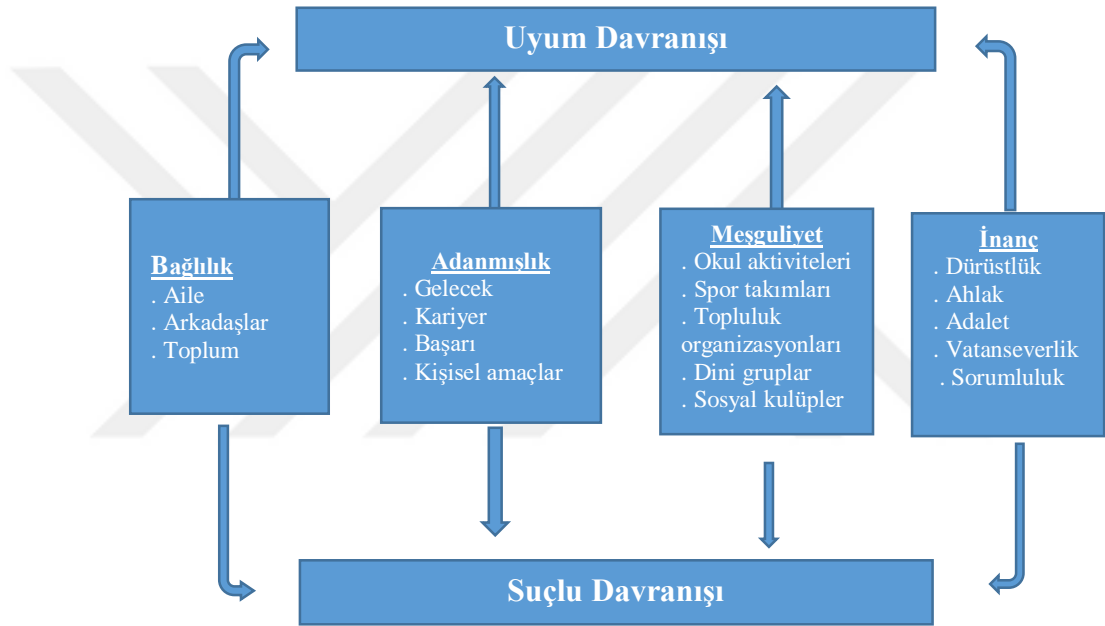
Uyum Davranışı

Bağlılık
. Aile
. Arkadaşlar
. Toplum

Adanmışlık
. Gelecek
. Kariyer
. Başarı
. Kişisel amaçlar

Meşguliyet
. Okul aktiviteleri
. Spor takımları
. Topluluk organizasyonları
. Dini gruplar
. Sosyal kulüpler

İnanç
. Dürüstlük
. Ahlak
. Adalet
. Vatanseverlik
. Sorumluluk

Suçlu Davranışı